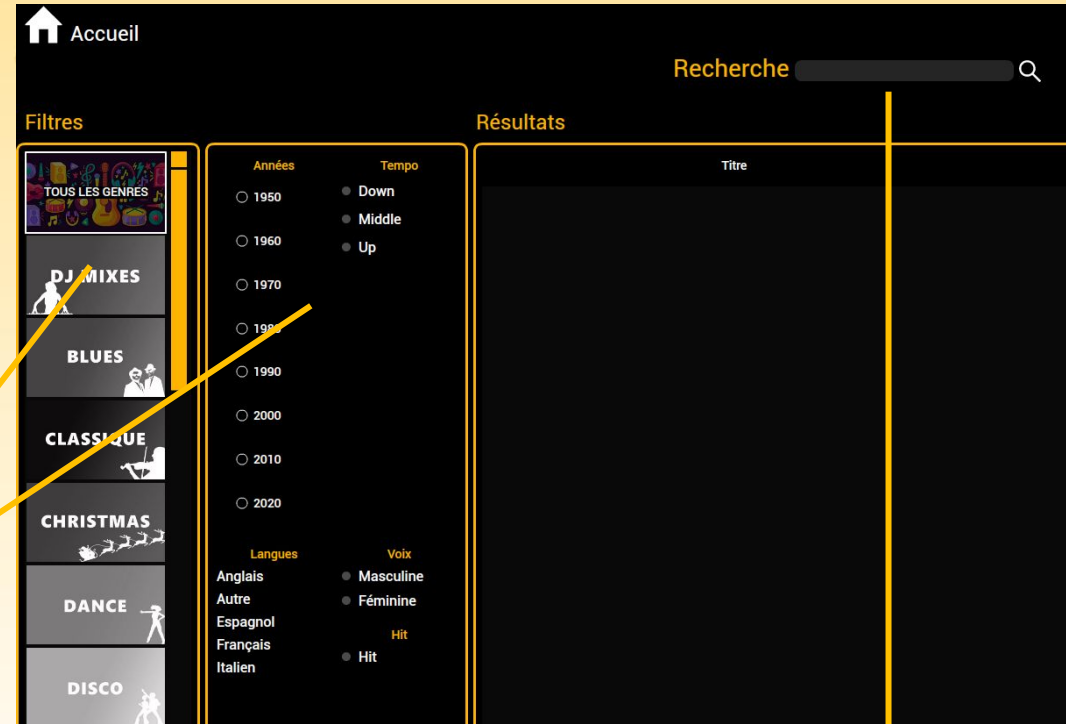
Accueil

Recherche

Filtres

Résultats

TOUS LES GENRES

DJ MIXES

BLUES

CLASSIQUE

CHRISTMAS

DANCE

DISCO

Années

1950

1960

1970

198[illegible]

1990

2000

2010

2020

Tempo

Down

Middle

Up

Langues

Anglais

Autre

Espagnol

Français

Italien

Voix

Masculine

Féminine

Hit

Hit

Titre